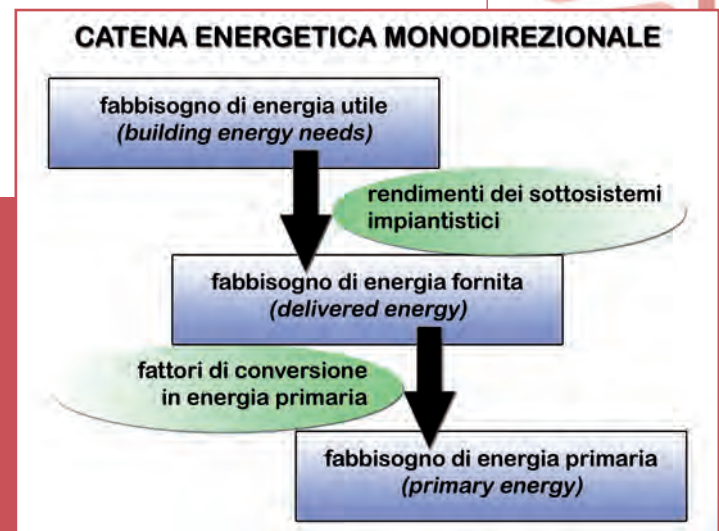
CATENA ENERGETICA MONODIREZIONALE

fabbisogno di energia utile
(building energy needs)

rendimenti dei sottosistemi impiantistici

fabbisogno di energia fornita
(delivered energy)

fattori di conversione in energia primaria

fabbisogno di energia primaria
(primary energy)